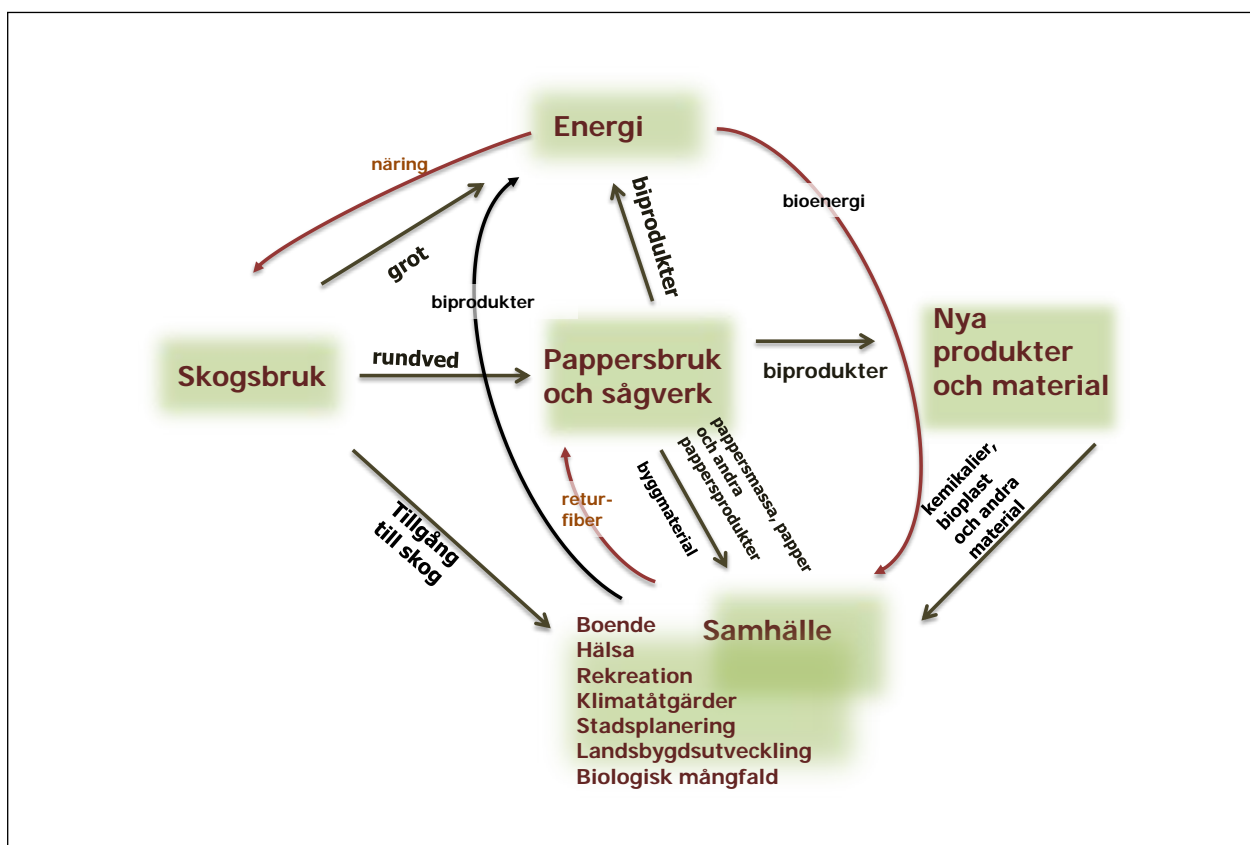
Energi

näring

biprodukter

bioenergi

grot

biprodukter

Skogsbruk

rundved

Pappersbruk och sågverk

biprodukter

Nya produkter och material

pappersmassa, papper och andra pappersprodukter

byggmaterial

retur-fiber

Tillgång till skog

kemikalier, bioplast och andra material

Samhälle

Boende
Hälsa
Rekreation
Klimatåtgärder
Stadsplanering
Landsbygdsutveckling
Biologisk mångfald